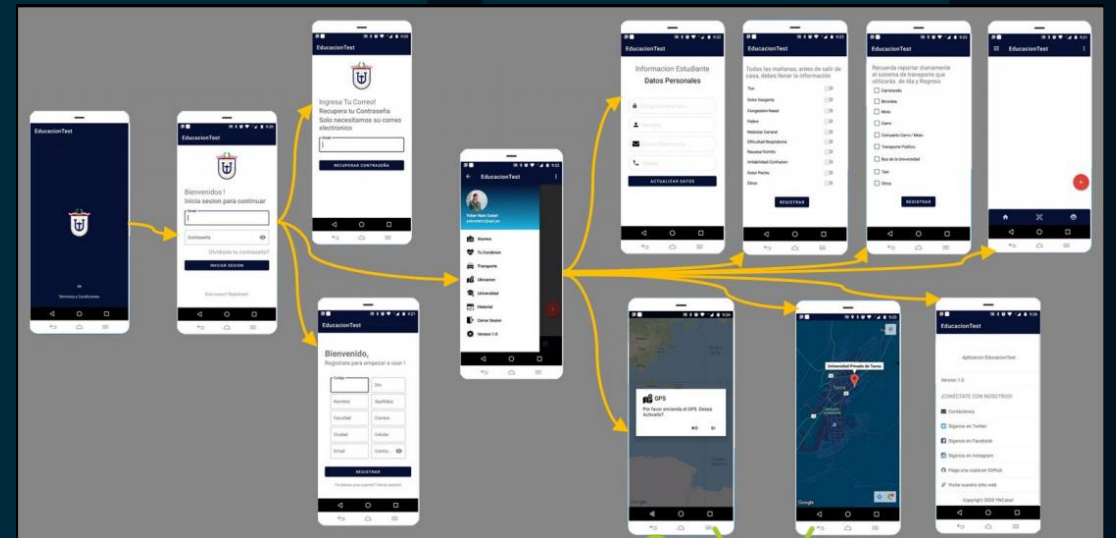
EducacionTest

Terminos y Condiciones

EducacionTest

Bienvenidos !
Inicia sesion para continuar

Email

Contraseña

Olvidaste tu contraseña?

INICIAR SESION

Eres nuevo? Registrate

EducacionTest

Ingresa Tu Correo!
Recupera tu Contraseña
Solo necesitamos su correo electronico

Email

RECUPERAR CONTRASEÑA

EducacionTest

Bienvenido,
Registrate para empezar a usar !

Codigo

Dni

Nombre

Apellidos

Facultad

Carrera

Ciudad

Celular

Email

Contraseña

REGISTRAR

EducacionTest

Alumno

Tu Condicion

Transporte

Ubicacion

Universidad

Historial

Cerrar Sesion

Version 1.0

EducacionTest

Informacion Estudiante
Datos Personales

ACTUALIZAR DATOS

EducacionTest

Todas las mañanas, antes de salir de casa, debes llenar la informacion

Tos

Dolor Garganta

Congestion Nasal

Fiebre

Malestar General

Dificultad Respiratoria

Nausea/Vomito

Irritabilidad Confusion

Dolor Pecho

Otros

REGISTRAR

EducacionTest

Recuerda reportar diariamente el sistema de transporte que utilizarás de Ida y Regreso

Caminando

Bicicleta

Moto

Carro

Compartir Carro / Moto

Transporte Publico

Bus de la Universidad

Taxi

Otros

REGISTRAR

EducacionTest

GPS

Por favor enciende el GPS. Desea Activarlo?

NO

SI

Google

Universidad Privada de Tacna

Google

EducacionTest

Aplicacion EducacionTest

Version 1.0

¡CONÉCTATE CON NOSOTROS!

Contactanos

Siguenos en Twitter

Siguenos en Facebook

Siguenos en Instagram

Paga una copia en GitHub

Visita nuestro sitio web

Copyright 2020 YKCatari